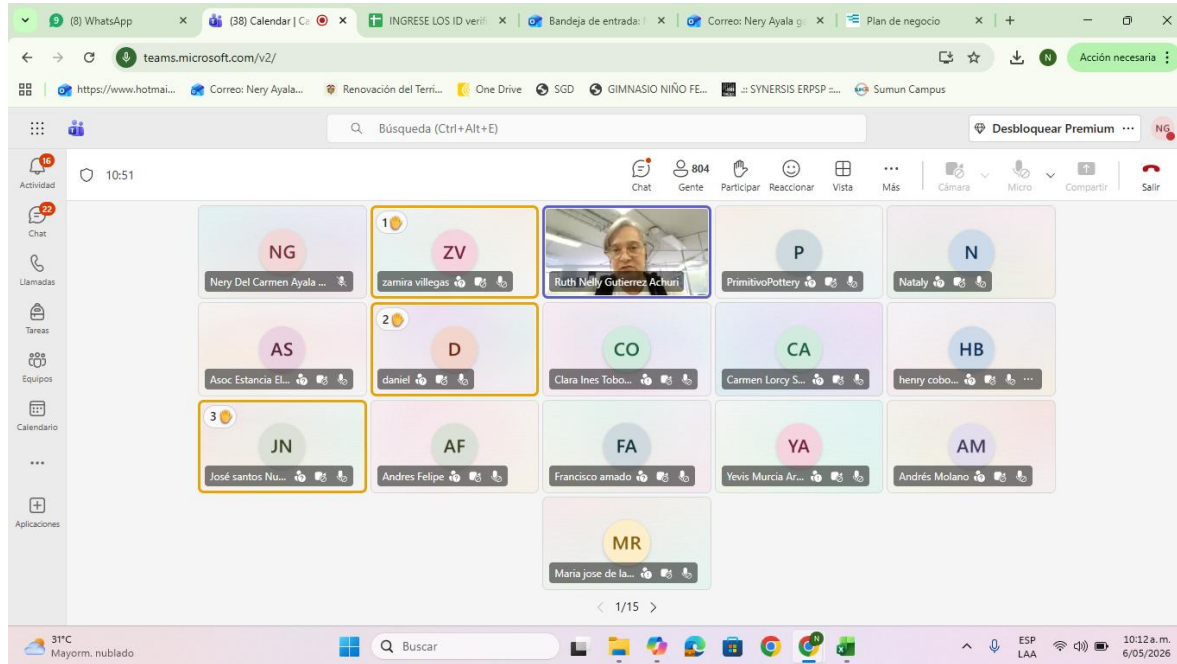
(8) WhatsApp | (38) Calendar | Ca | INGRESE LOS ID verifi | Bandeja de entrada: | Correo: Nery Ayala g | Plan de negocio

teams.microsoft.com/v2/

Acción necesaria

https://www.hotmai... | Correo: Nery Ayala... | Renovación del Terri... | One Drive | SGD | GIMNASIO NIÑO FE... | :: SYNERSIS ERPSP :... | Sumun Campus

Búsqueda (Ctrl+Alt+E)

Desbloquear Premium ···

NG

16
Actividad

22
Chat

Llamadas

Tareas

Equipos

Calendario

···

Aplicaciones

10:51

Chat | 804 Gente | Participar | Reaccionar | Vista | ··· Más | Cámara | Micro | Compartir | Salir

NG
Nery Del Carmen Ayala ...

1
ZV
zamira villegas

Ruth Nelly Gutierrez Achuri

P
PrimitivoPottery

N
Nataly

AS
Asoc Estancia El...

2
D
daniel

CO
Clara Ines Tobo...

CA
Carmen Lorcy S...

HB
henry cobo... ···

3
JN
José santos Nu...

AF
Andres Felipe

FA
Francisco amado

YA
Yevis Murcia Ar...

AM
Andrés Molano

MR
Maria jose de la...

1/15

31°C
Mayorm. nublado

Buscar

ESP
LAA

10:12 a. m.
6/05/2026